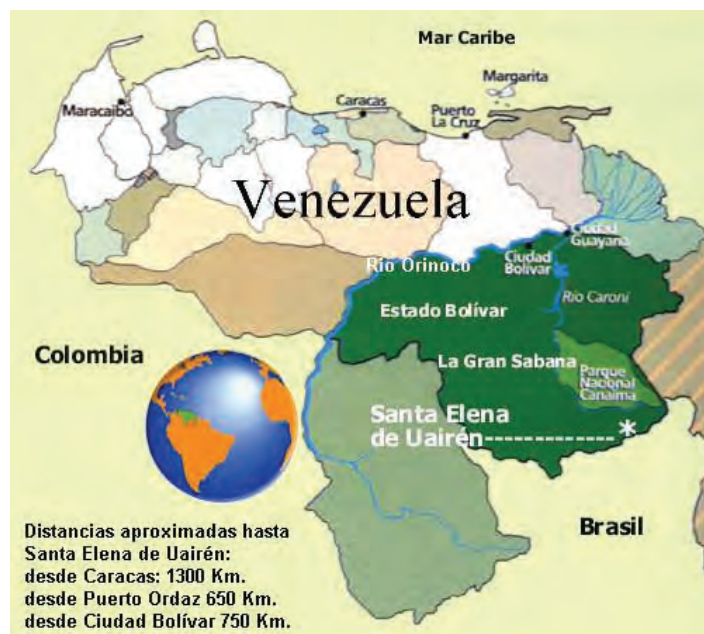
Mar Caribe

Margarita

Maracaibo

Caracas

Puerto La Cruz

Venezuela

Ciudad Guayana

Ciudad Bolívar

Rio Orinoco

Estado Bolívar

Rio Caroni

Colombia

La Gran Sabana

Parque Nacional Canaima

Santa Elena de Uairén------------- *

Brasil

Distancias aproximadas hasta Santa Elena de Uairén:
desde Caracas: 1300 Km.
desde Puerto Ordaz 650 Km.
desde Ciudad Bolívar 750 Km.